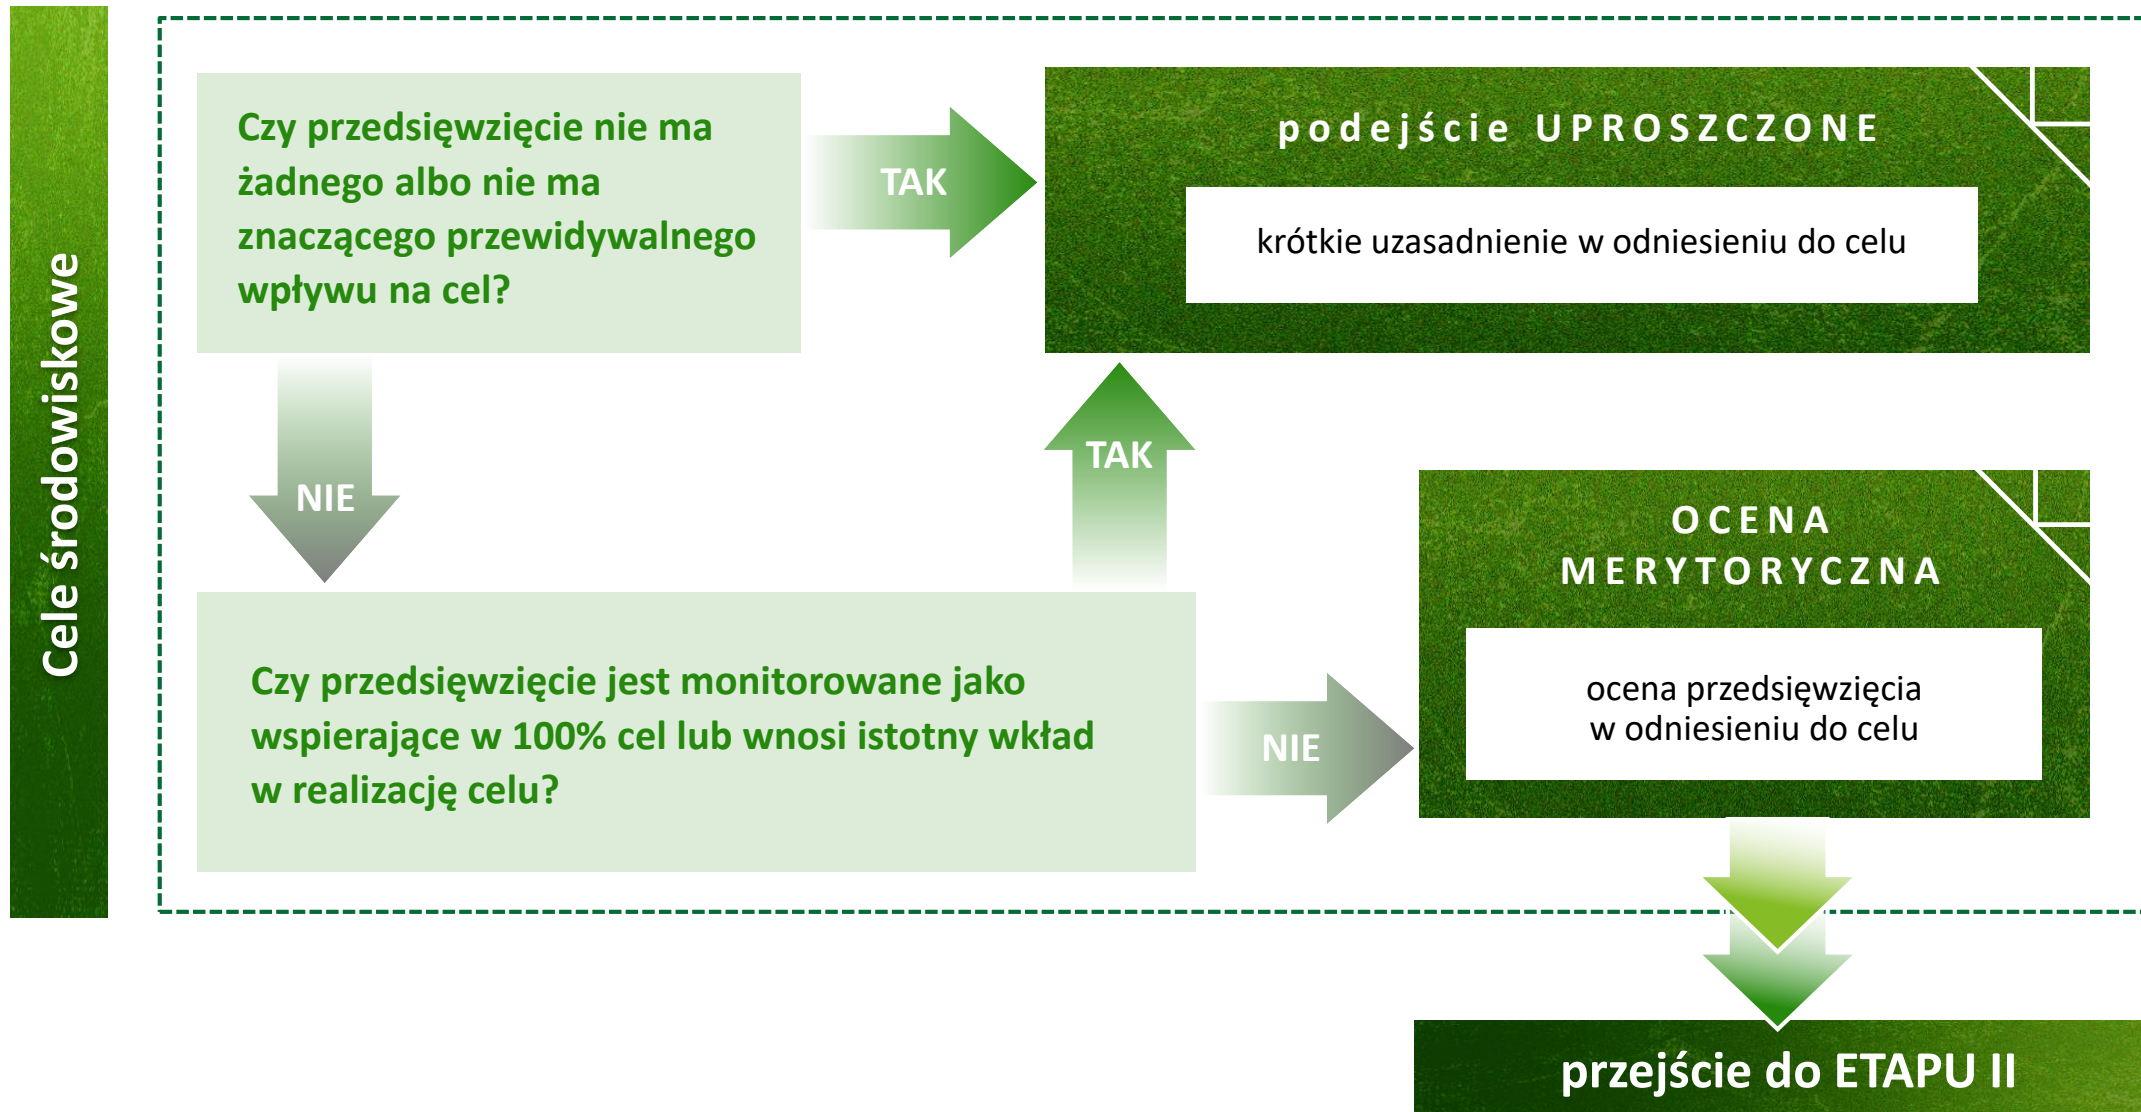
Cele środowiskowe

Czy przedsięwzięcie nie ma żadnego albo nie ma znaczącego przewidywalnego wpływu na cel?

TAK

podejście UPROSZCZONE

krótkie uzasadnienie w odniesieniu do celu

NIE

TAK

OCENA MERYTORYCZNA

ocena przedsięwzięcia w odniesieniu do celu

Czy przedsięwzięcie jest monitorowane jako wspierające w 100% cel lub wnosi istotny wkład w realizację celu?

NIE

przejście do ETAPU II